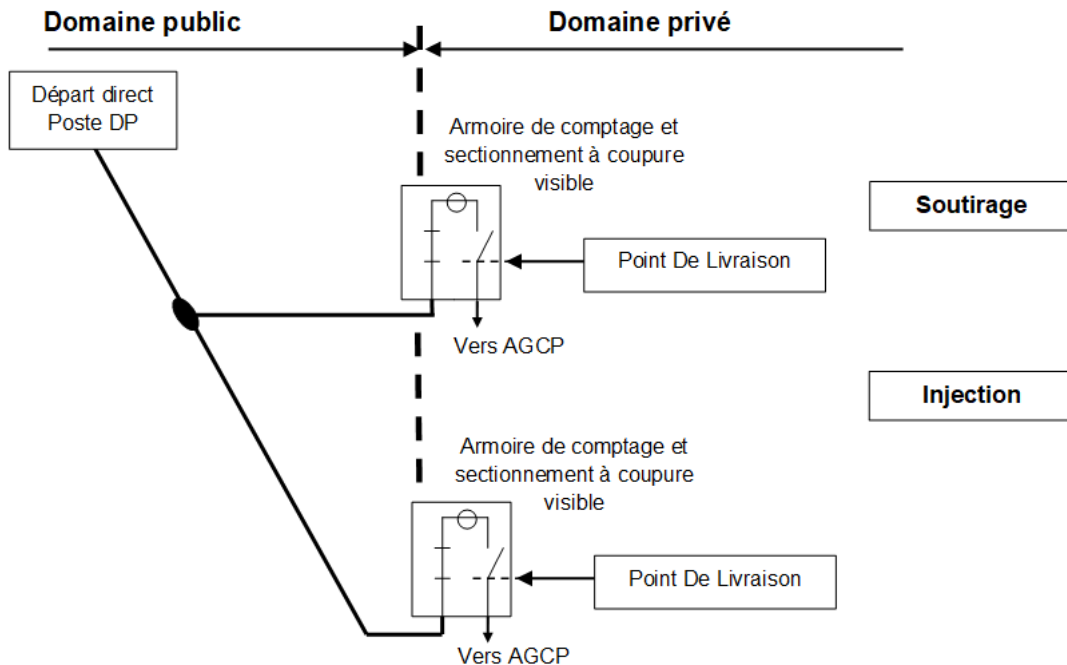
Domaine public

Domaine privé

Départ direct Poste DP

Armoire de comptage et sectionnement à coupure visible

Soutirage

Point De Livraison

Vers AGCP

Injection

Armoire de comptage et sectionnement à coupure visible

Point De Livraison

Vers AGCP